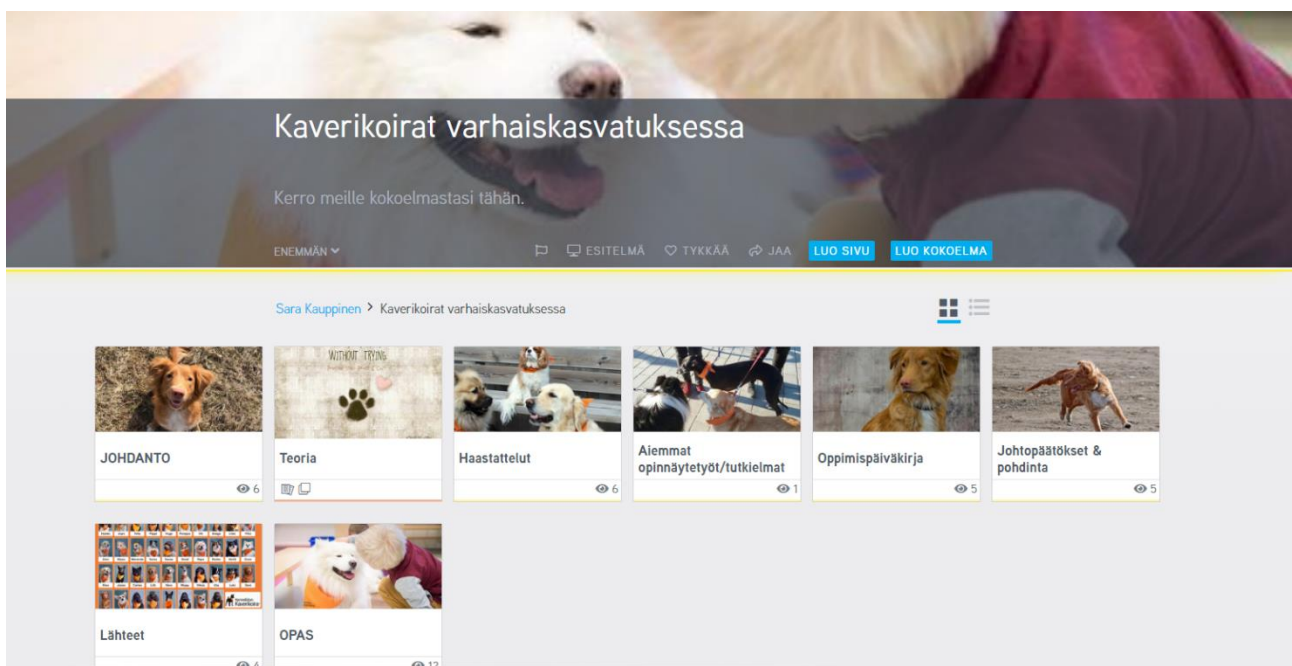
Kaverikoirat varhaiskasvatuksessa

Kerro meille kokoelmastasi tähän.

ENEMMÄN

ESITELMÄ TYKKÄÄ JAA LUO SIVU LUO KOKOELMA

Sara Kauppinen > Kaverikoirat varhaiskasvatuksessa

WITHOUT TRYING

JOHDANTO
6

Teoria

Haastattelut
6

Aiemmat opinnäytetyöt/tutkielmat
1

Oppimispäiväkirja
5

Johtopäätökset & pohdinta
5

Lähteet
4

OPAS
12